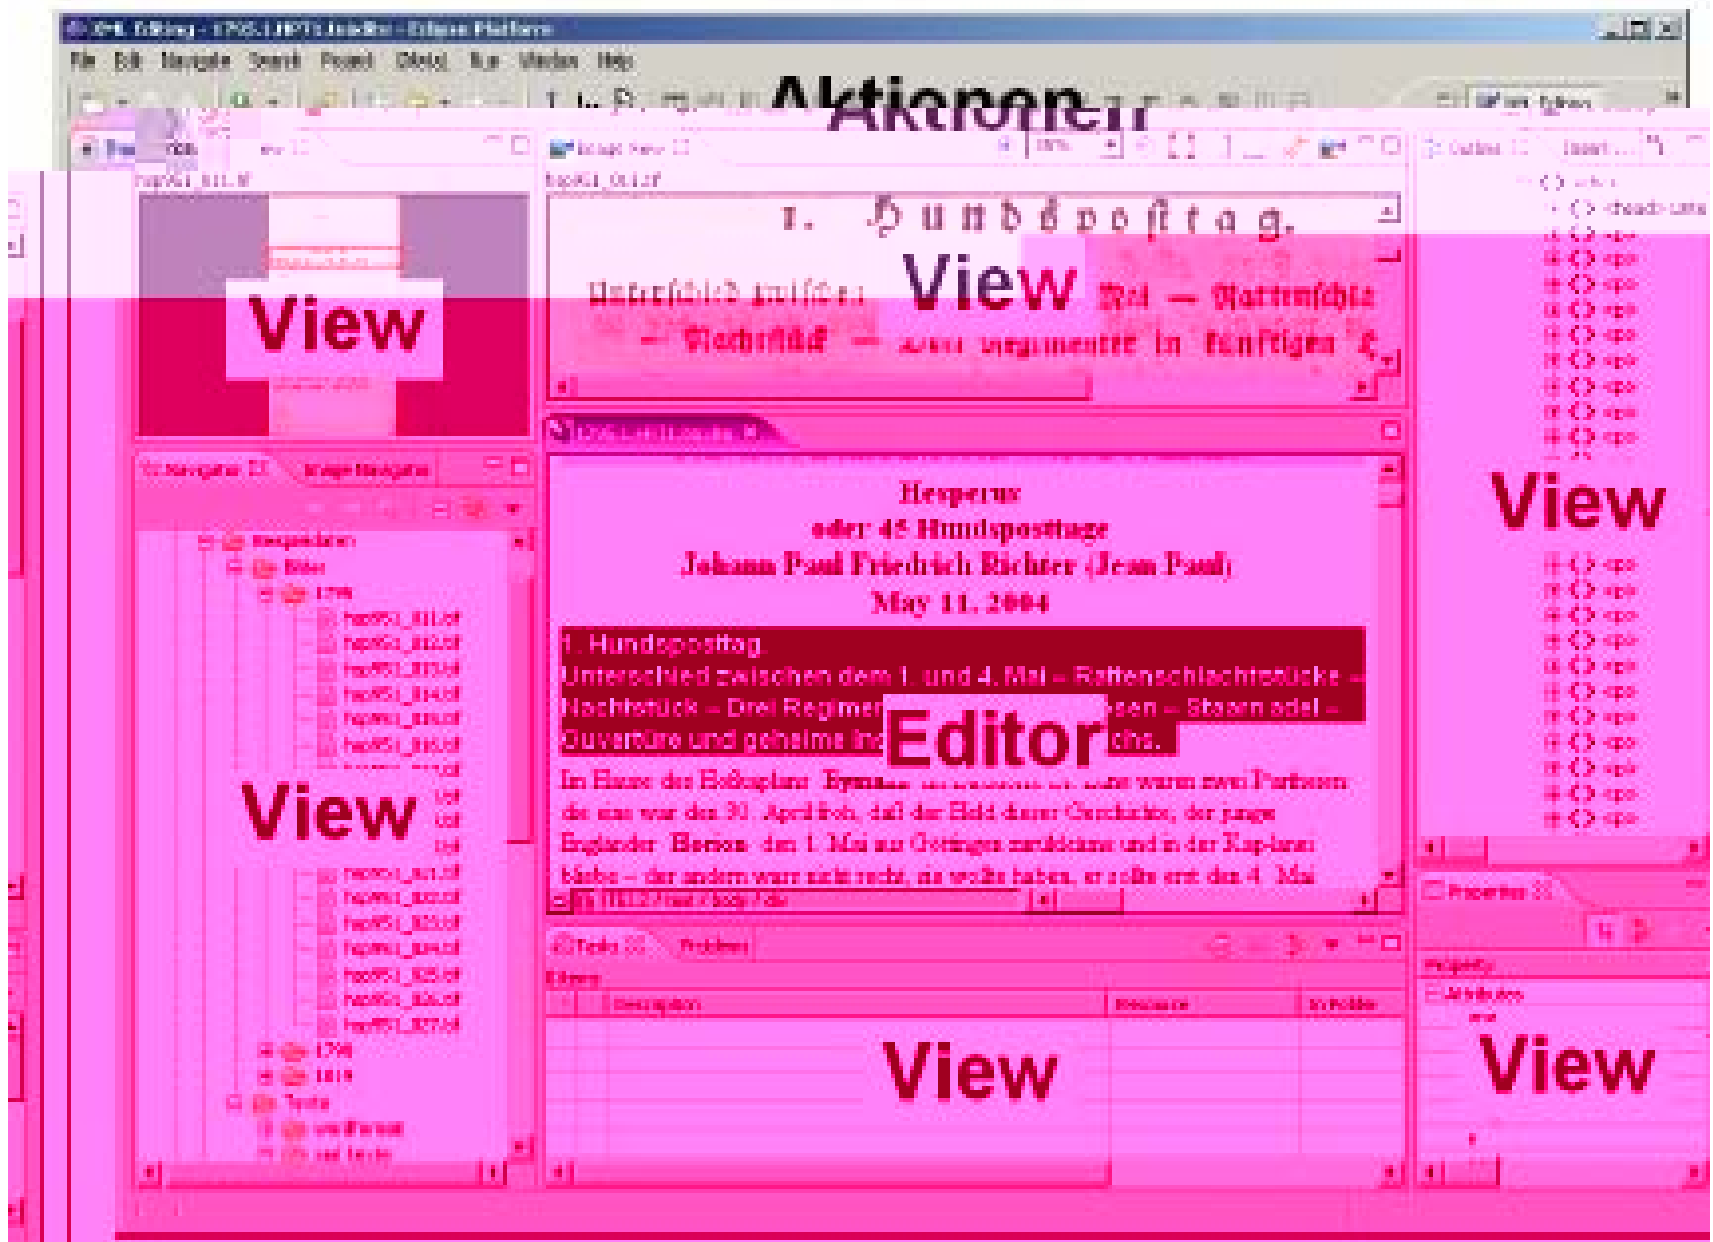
XML Editing - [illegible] - Eclipse Platform

File Edit Navigate Search Project Oxford Run Window Help

Aktionen

View

I. Hundsposttag.

Unterschied zwischen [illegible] Mai — Rattenschlacht — Nachtstück — zwei Regimenter in künftigen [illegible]

View

Navigator

Image Navigator

Hesperus
oder 45 Hundsposttage
Johann Paul Friedrich Richter (Jean Paul)
May 11, 2004

1. Hundsposttag.
Unterschied zwischen dem 1. und 4. Mai – Rattenschlachtstücke – Nachtstück – Drei Regimen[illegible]sen – Staarn adel – Ouvertüre und geheime In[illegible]cha.

Editor

Im Hause des Hofkaplans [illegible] waren zwei Parteien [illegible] April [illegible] der Held dieser Geschichte, der junge Engländer Horion den 1. Mai aus Göttingen zurückkäme und in der Kaplanei bliebe – der andern war nicht recht, sie wollte haben, er sollte erst den 4. Mai

View

View

Tasks

Problems

Description

Resource

In Folder

View

View

Properties

Property

Attributes